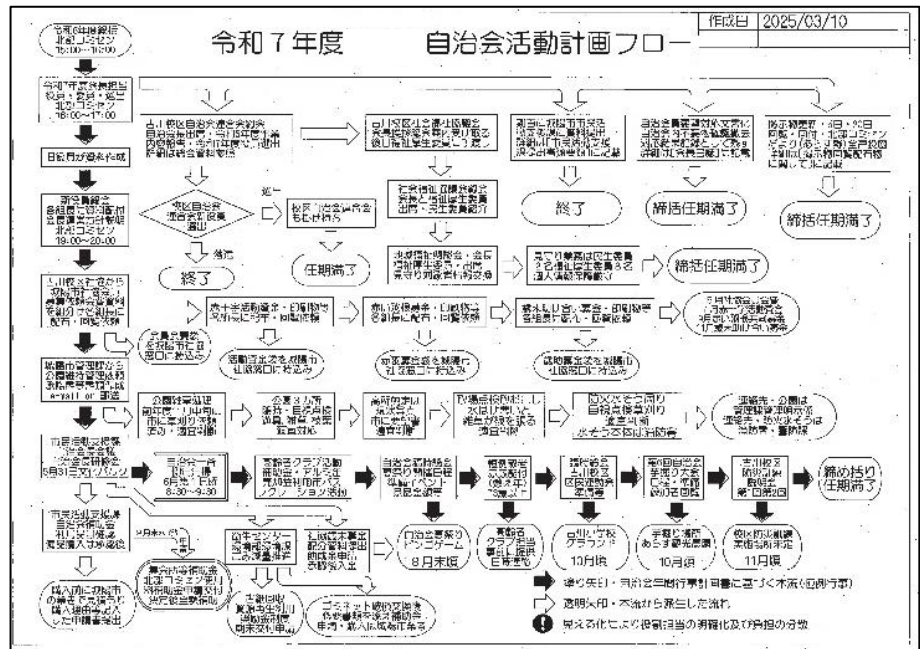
作成日 2025/03/10

令和７年度　　自治会活動計画フロー

令和６年度総会
北町コミセン
15:00～16:00

今和７年度新役員
役員・班長・組長
北町コミセン
16:00～17:00

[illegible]

新役員会
各組長を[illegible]
北町コミセン
19:00～20:00

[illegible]

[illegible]

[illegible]

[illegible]

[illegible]

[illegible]

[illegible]

終了

任期満了

終了

締括任期満了

締括任期満了

締括任期満了

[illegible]

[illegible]

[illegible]

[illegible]

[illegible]

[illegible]

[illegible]

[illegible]

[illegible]
6月第1日曜
8:30～9:30

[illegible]

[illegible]

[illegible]

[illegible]

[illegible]

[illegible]

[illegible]

締め括り
(任期満了)

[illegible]

8月末頃

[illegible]

10月頃

10月頃

11月頃

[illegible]

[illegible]

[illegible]

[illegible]

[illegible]

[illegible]

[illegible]

透明矢印・本流から派生した流れ

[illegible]